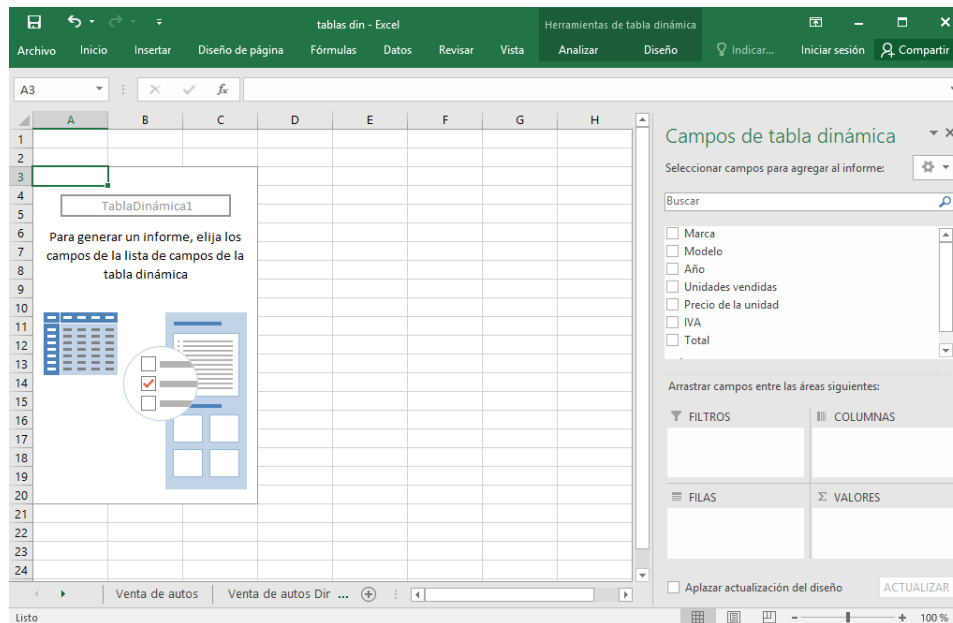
tablas din - Excel

Herramientas de tabla dinámica

Archivo Inicio Insertar Diseño de página Fórmulas Datos Revisar Vista Analizar Diseño ♀ Indicar... Iniciar sesión Compartir

A3

$f_x$

| | A | B | C | D | E | F | G | H |
|---|---|---|---|---|---|---|---|---|
| 1 | | | | | | | | |
| 2 | | | | | | | | |
| 3 | | | | | | | | |
| 4 | | | | | | | | |
| 5 | | | | | | | | |
| 6 | | | | | | | | |
| 7 | | | | | | | | |
| 8 | | | | | | | | |
| 9 | | | | | | | | |
| 10 | | | | | | | | |
| 11 | | | | | | | | |
| 12 | | | | | | | | |
| 13 | | | | | | | | |
| 14 | | | | | | | | |
| 15 | | | | | | | | |
| 16 | | | | | | | | |
| 17 | | | | | | | | |
| 18 | | | | | | | | |
| 19 | | | | | | | | |
| 20 | | | | | | | | |
| 21 | | | | | | | | |
| 22 | | | | | | | | |
| 23 | | | | | | | | |
| 24 | | | | | | | | |

TablaDinámica1

Para generar un informe, elija los campos de la lista de campos de la tabla dinámica

Campos de tabla dinámica

Seleccionar campos para agregar al informe:

Buscar

Marca
Modelo
Año
Unidades vendidas
Precio de la unidad
IVA
Total

Arrastrar campos entre las áreas siguientes:

FILTROS
COLUMNAS
FILAS
Σ VALORES

Aplazar actualización del diseño
ACTUALIZAR

Venta de autos
Venta de autos Dir ...

Listo

100 %